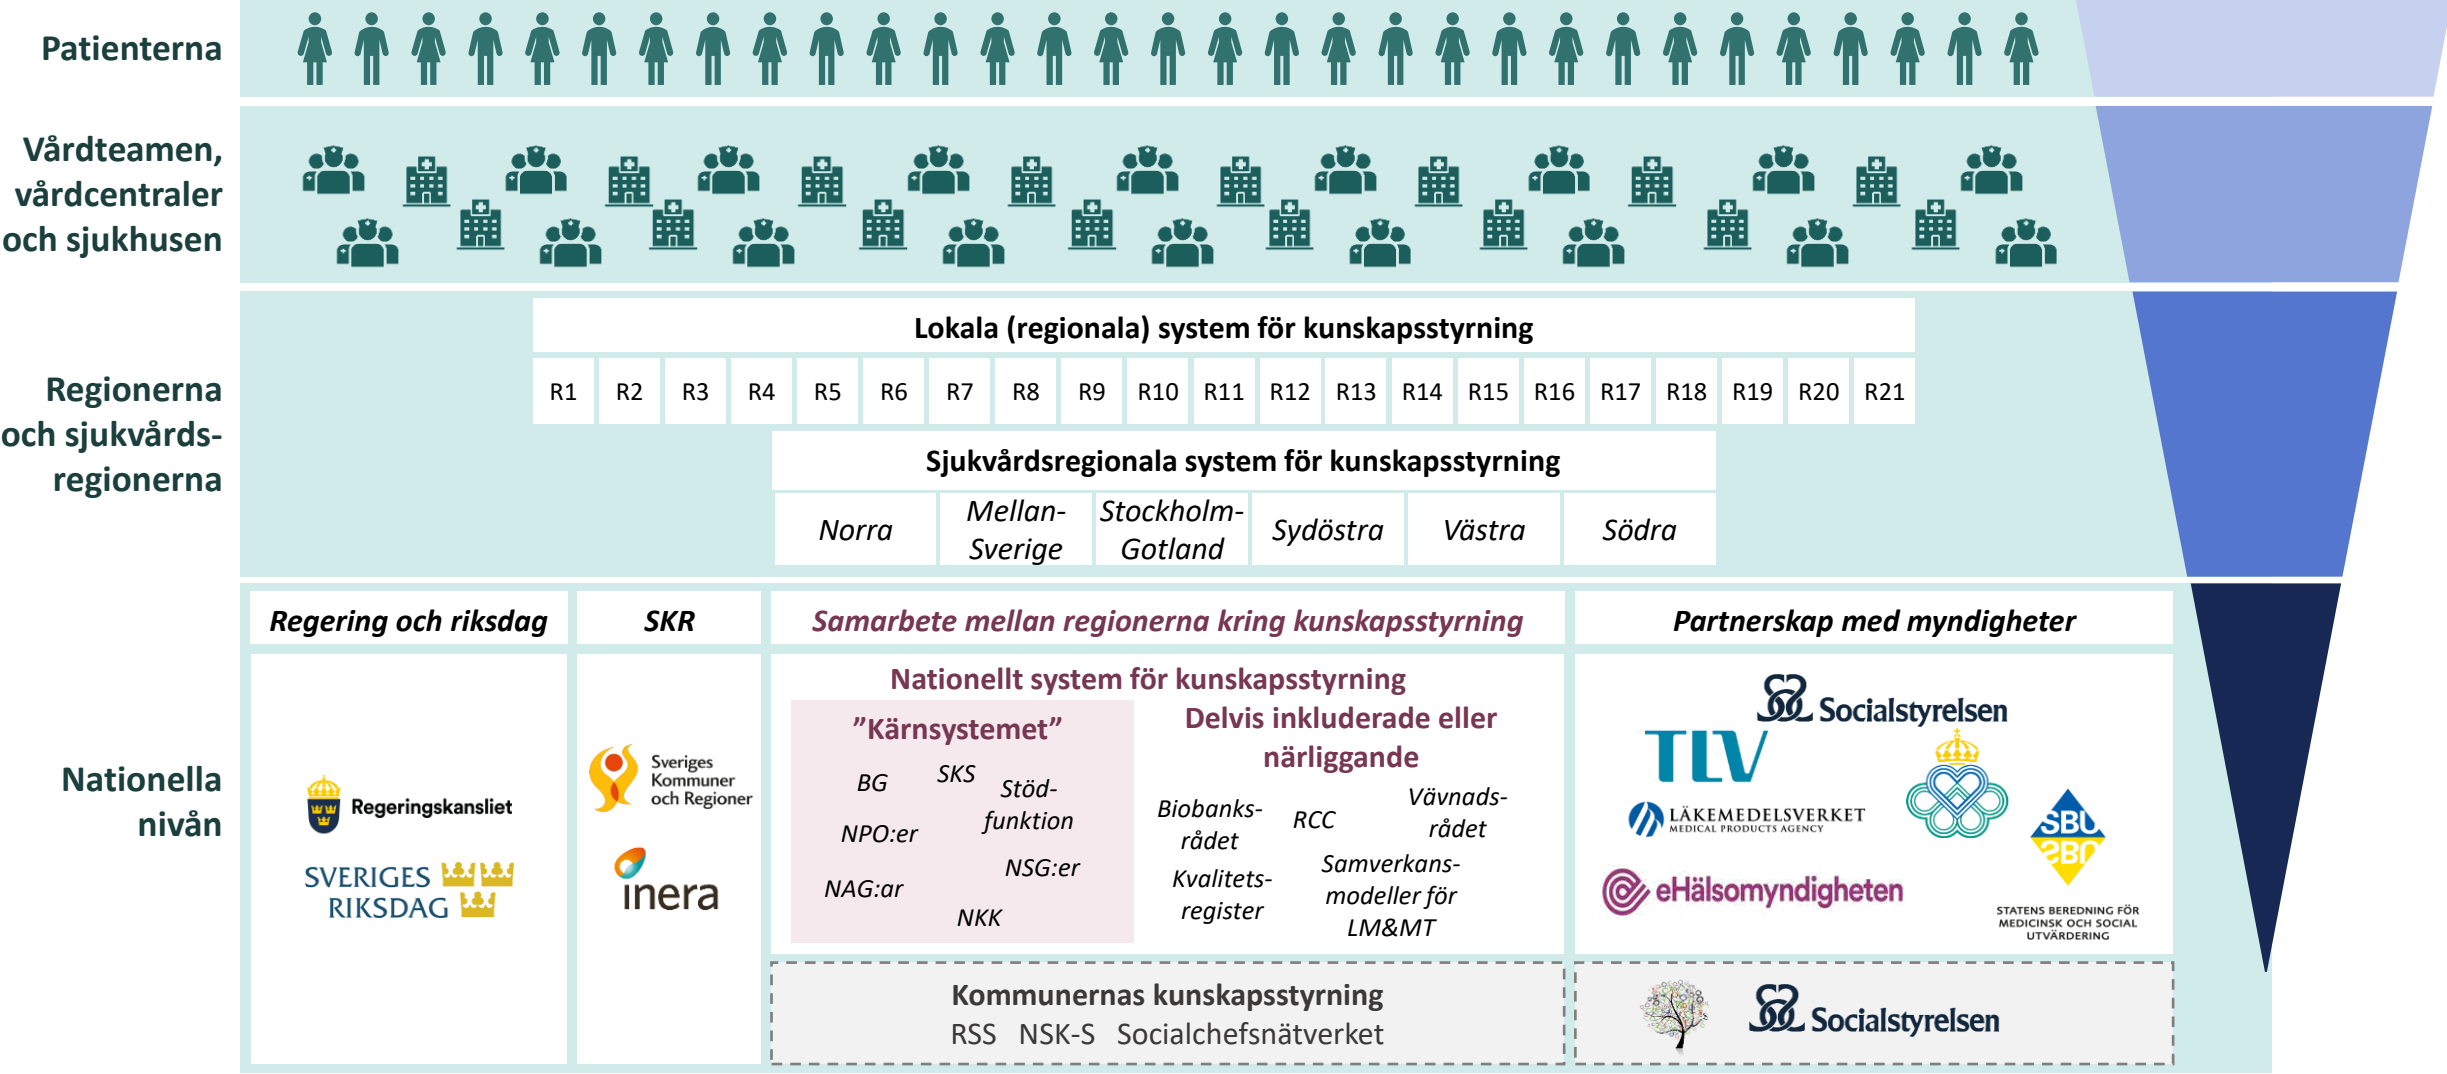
Patienterna

Vårdteamen, vårdcentraler och sjukhusen

Regionerna och sjukvårdsregionerna

Lokala (regionala) system för kunskapsstyrning

| R1 | R2 | R3 | R4 | R5 | R6 | R7 | R8 | R9 | R10 | R11 | R12 | R13 | R14 | R15 | R16 | R17 | R18 | R19 | R20 | R21 |
|---|---|---|---|---|---|---|---|---|---|---|---|---|---|---|---|---|---|---|---|---|

Sjukvårdsregionala system för kunskapsstyrning

| Norra | Mellan-Sverige | Stockholm-Gotland | Sydöstra | Västra | Södra |
|---|---|---|---|---|---|

Nationella nivån

Regering och riksdag

Regeringskansliet

SVERIGES RIKSDAG

SKR

Sveriges Kommuner och Regioner

inera

Samarbete mellan regionerna kring kunskapsstyrning

Nationellt system för kunskapsstyrning

”Kärnsystemet”

BG SKS Stöd-funktion NPO:er NSG:er NAG:ar NKK

Delvis inkluderade eller närliggande

Biobanks-rådet RCC Vävnads-rådet Kvalitets-register Samverkans-modeller för LM&MT

Partnerskap med myndigheter

Socialstyrelsen

TLV

LÄKEMEDELSVERKET MEDICAL PRODUCTS AGENCY

eHälsomyndigheten

SBU

STATENS BEREDNING FÖR MEDICINSK OCH SOCIAL UTVÄRDERING

Kommunernas kunskapsstyrning

RSS NSK-S Socialchefsnätverket

Socialstyrelsen